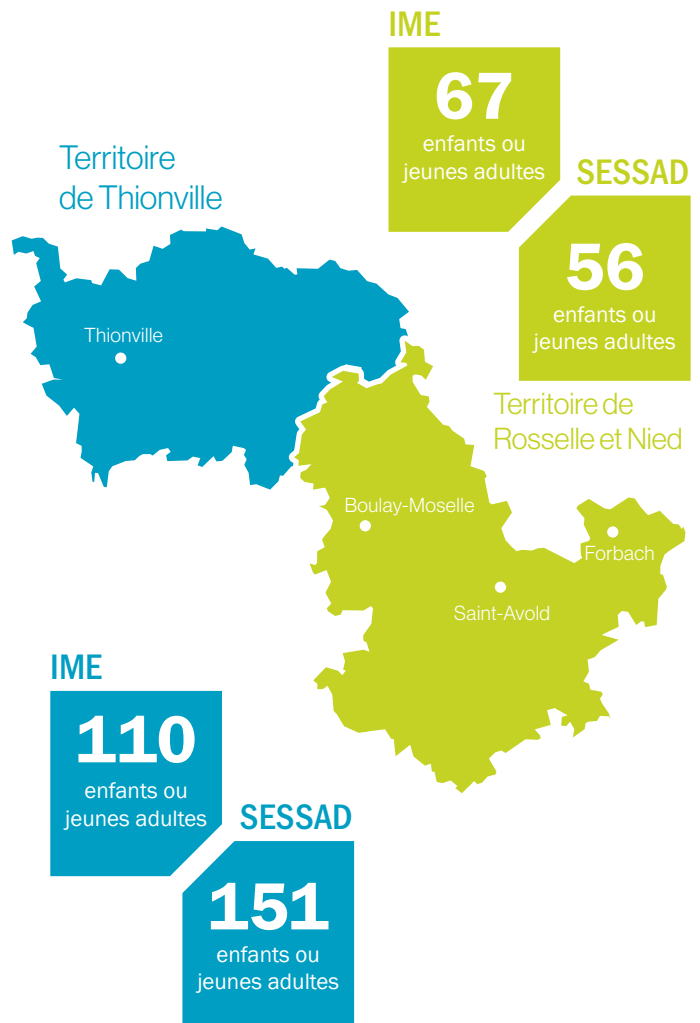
IME

67
enfants ou jeunes adultes

SESSAD

56
enfants ou jeunes adultes

Territoire de Thionville

Thionville

Territoire de Rosselle et Nied

Boulay-Moselle

Forbach

Saint-Avold

IME

110
enfants ou jeunes adultes

SESSAD

151
enfants ou jeunes adultes